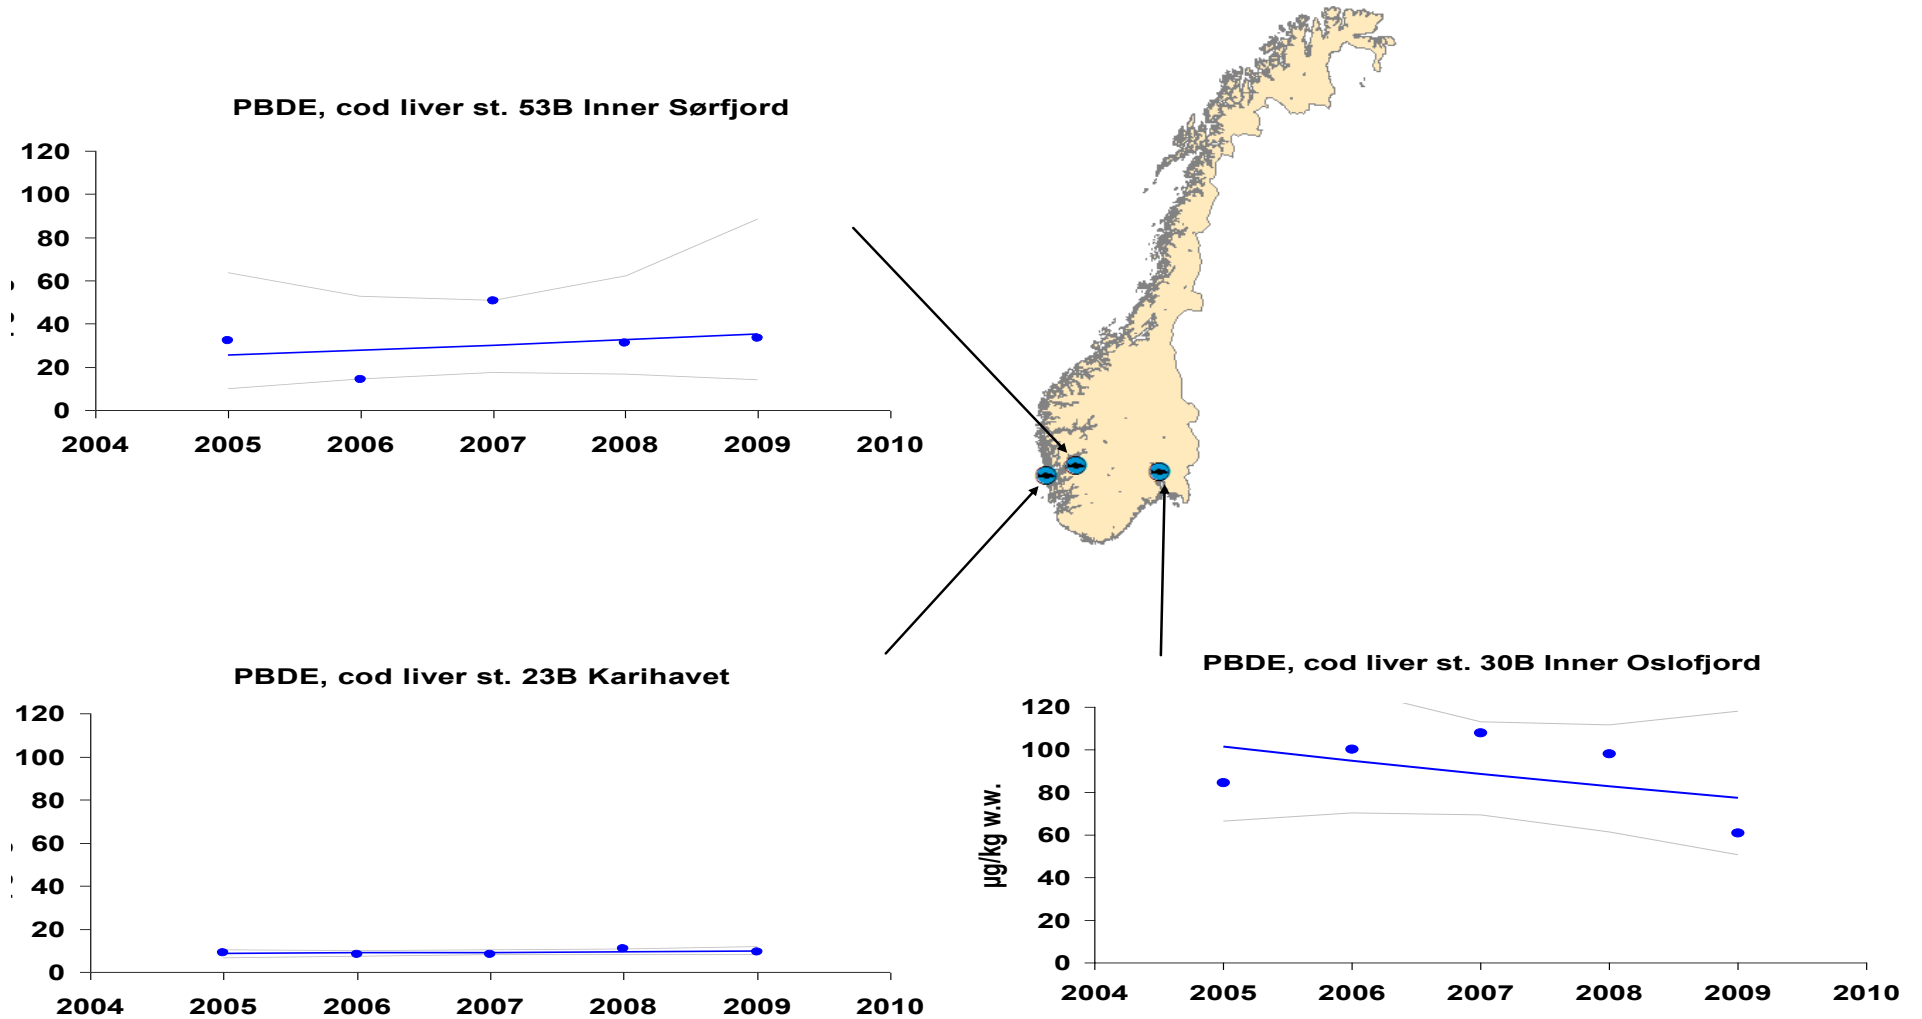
PBDE, cod liver st. 53B Inner Sørfjord

120
100
80
60
40
20
0
2004 2005 2006 2007 2008 2009 2010

PBDE, cod liver st. 23B Karihavet

120
100
80
60
40
20
0
2004 2005 2006 2007 2008 2009 2010

PBDE, cod liver st. 30B Inner Oslofjord

µg/kg w.w.
120
100
80
60
40
20
0
2004 2005 2006 2007 2008 2009 2010